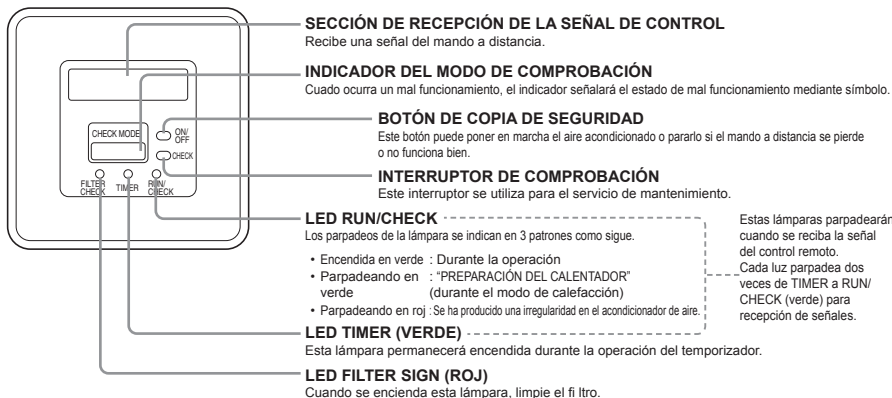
CHECK MODE
ON/ OFF
CHECK
FILTER CHECK
TIMER
RUN/ CHECK

SECCIÓN DE RECEPCIÓN DE LA SEÑAL DE CONTROL
Recibe una señal del mando a distancia.

INDICADOR DEL MODO DE COMPROBACIÓN
Cuado ocurra un mal funcionamiento, el indicador señalará el estado de mal funcionamiento mediante símbolo.

BOTÓN DE COPIA DE SEGURIDAD
Este botón puede poner en marcha el aire acondicionado o pararlo si el mando a distancia se pierde o no funciona bien.

INTERRUPTOR DE COMPROBACIÓN
Este interruptor se utiliza para el servicio de mantenimiento.

LED RUN/CHECK
Los parpadeos de la lámpara se indican en 3 patrones como sigue.

• Encendida en verde : Durante la operación
• Parpadeando en verde : "PREPARACIÓN DEL CALENTADOR" (durante el modo de calefacción)
• Parpadeando en roj : Se ha producido una irregularidad en el acondicionador de aire.

Estas lámparas parpadearán cuando se reciba la señal del control remoto. Cada luz parpadea dos veces de TIMER a RUN/ CHECK (verde) para recepción de señales.

LED TIMER (VERDE)
Esta lámpara permanecerá encendida durante la operación del temporizador.

LED FILTER SIGN (ROJ)
Cuando se encienda esta lámpara, limpie el fi ltro.